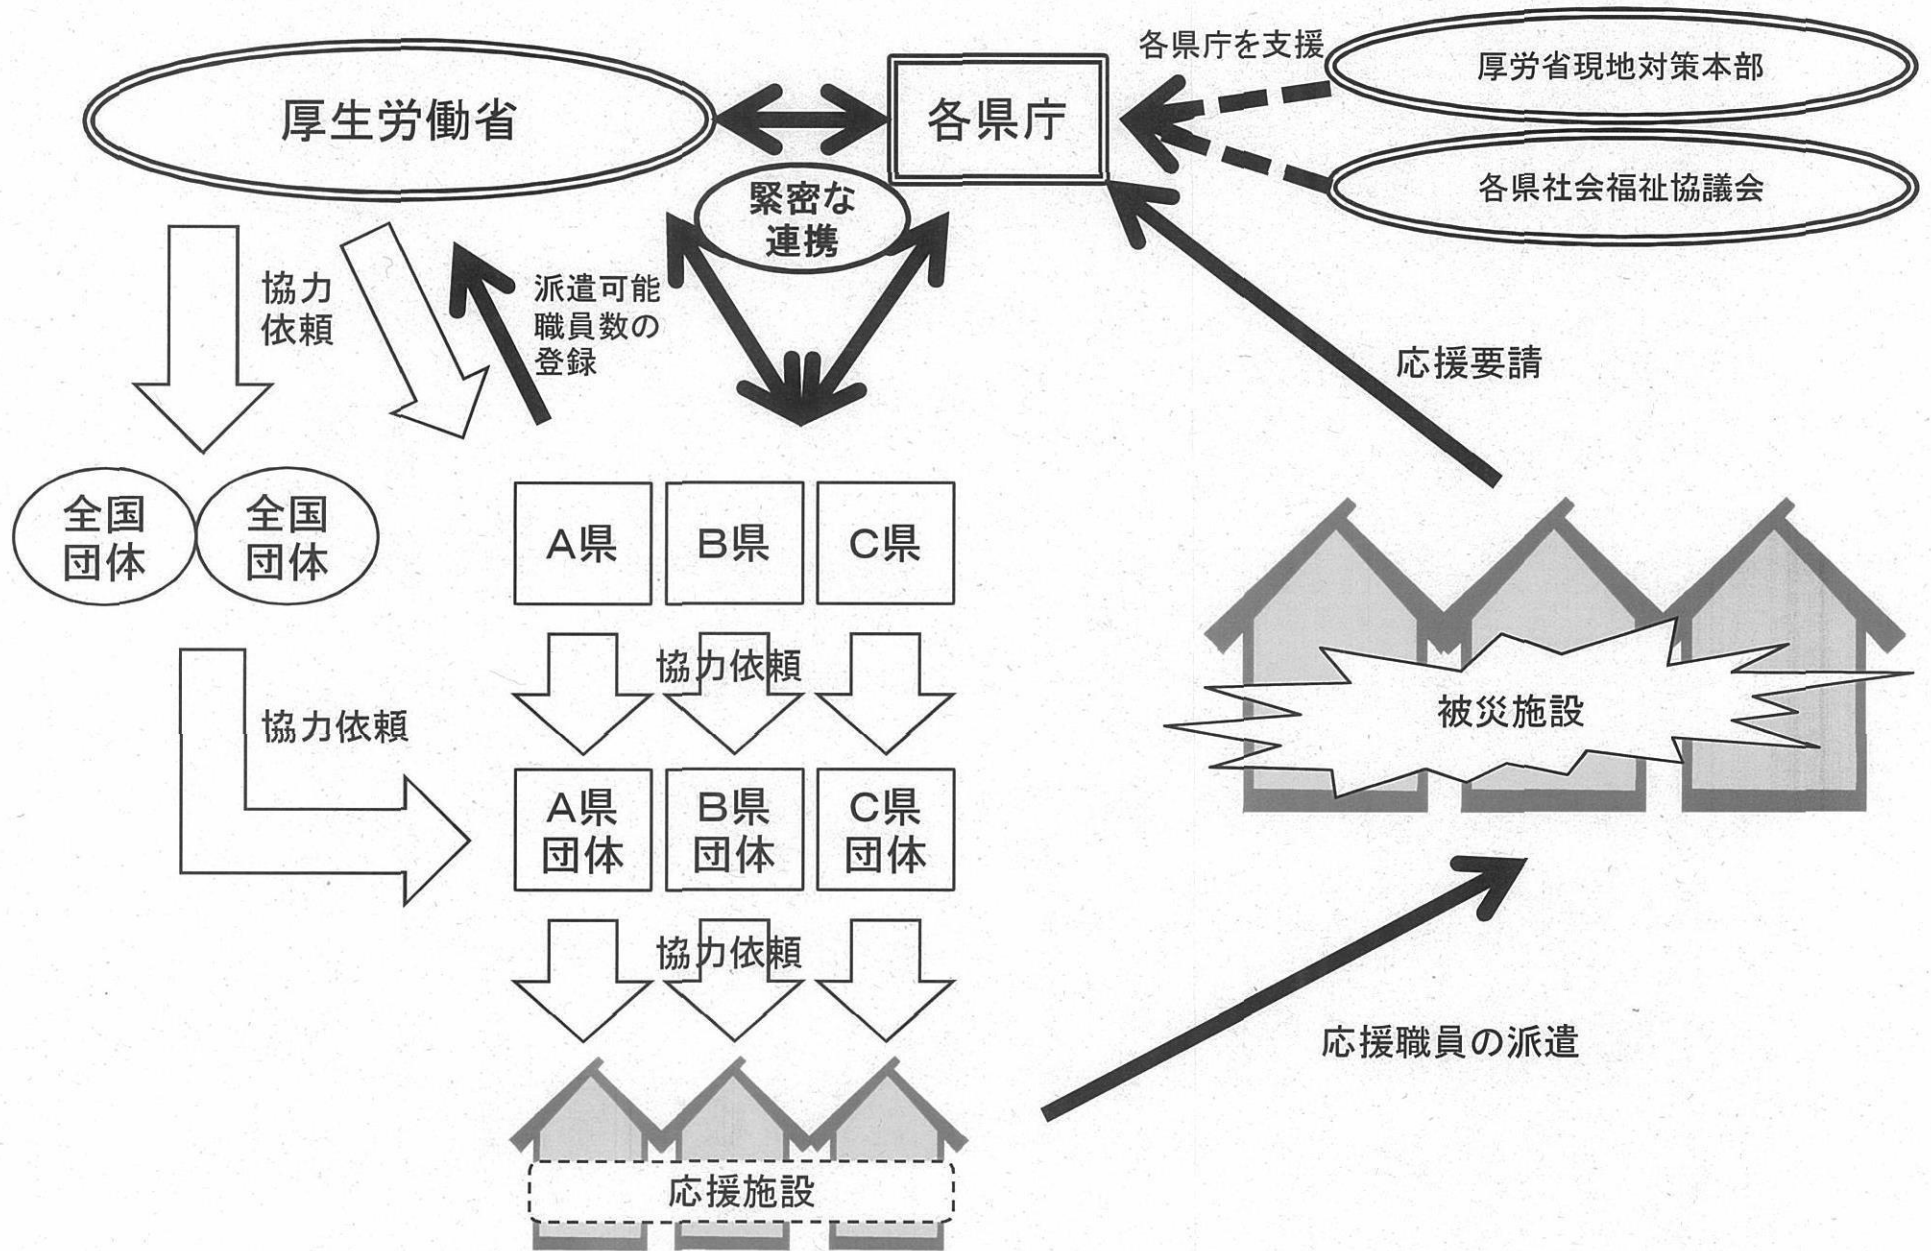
厚生労働省

各県庁

各県庁を支援

厚労省現地対策本部

各県社会福祉協議会

緊密な連携

協力依頼

派遣可能職員数の登録

応援要請

全国団体

全国団体

A県

B県

C県

協力依頼

協力依頼

被災施設

A県団体

B県団体

C県団体

協力依頼

応援職員の派遣

応援施設